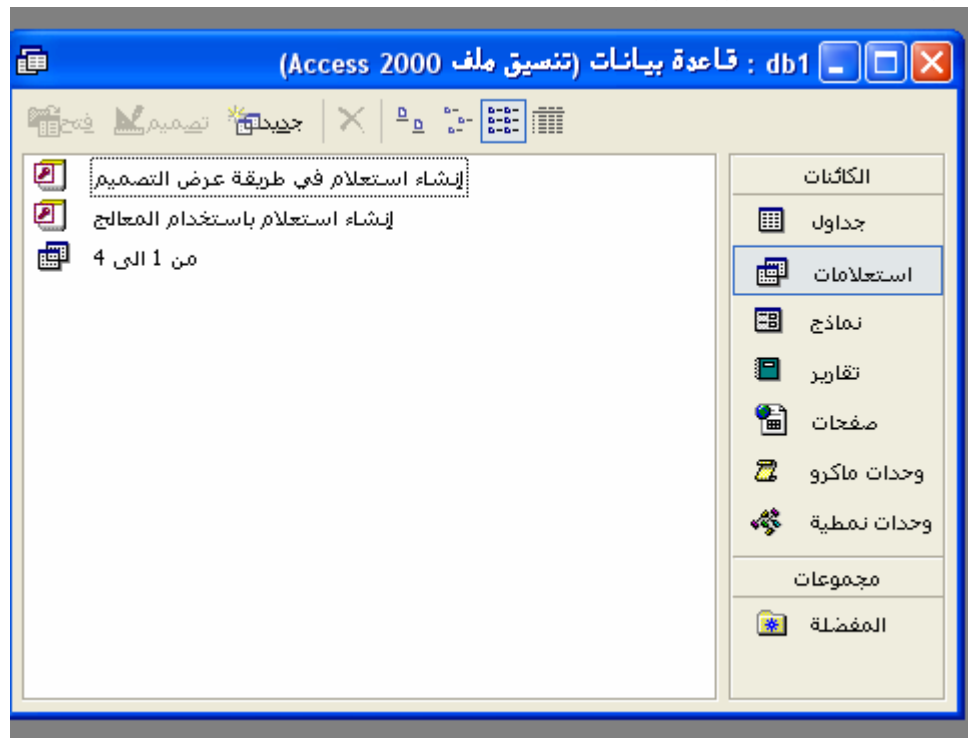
db1 : قاعدة بيانات (تنسيق ملف Access 2000)

فتح تصميم جديد

الكائنات
جداول
استعلامات
نماذج
تقارير
صفحات
وحدات ماكرو
وحدات نمطية
مجموعات
المفضلة

إنشاء استعلام في طريقة عرض التصميم
إنشاء استعلام باستخدام المعالج
من 1 الى 4